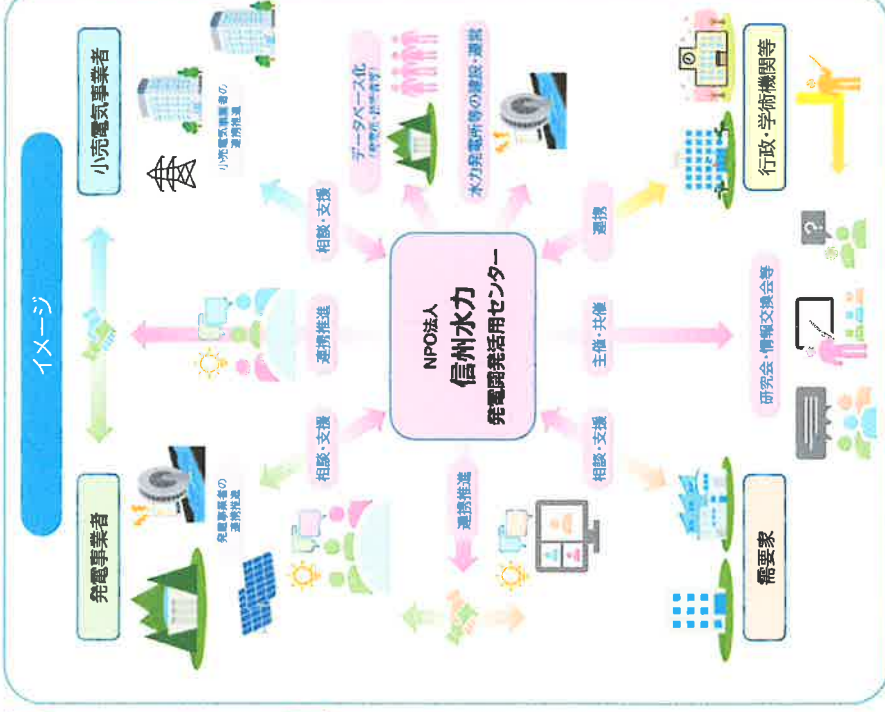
イメージ

小売電気事業者

小売電気事業者の連携推進

発電事業者

発電事業者の連携推進

データベース化

水力発電所等の建設・運営

行政・学術機関等

NPO法人
信州水力
発電開発活用センター

相談・支援

連携推進

相談・支援

連携

主催・共催

相談・支援

連携推進

研究会・情報交換会等

需要家